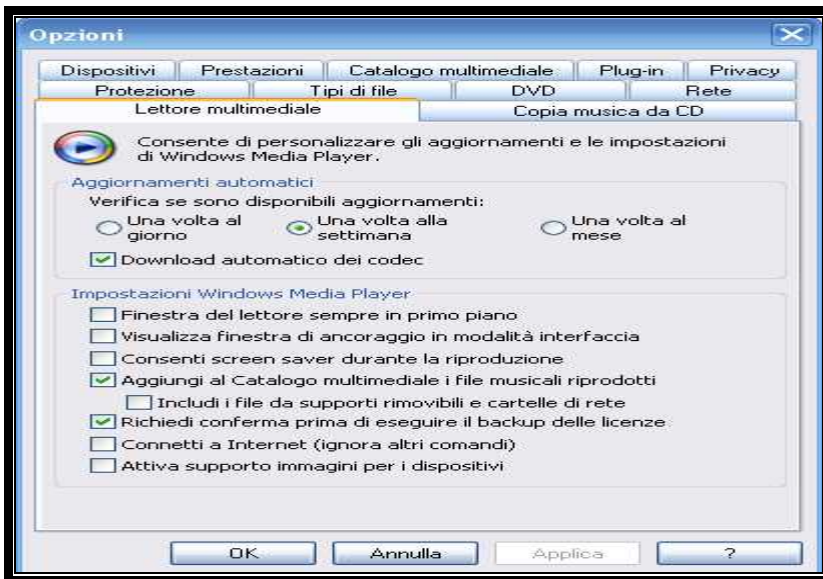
Opzioni

Dispositivi | Prestazioni | Catalogo multimediale | Plug-in | Privacy
Protezione | Tipi di file | DVD | Rete
Lettore multimediale | Copia musica da CD

Consente di personalizzare gli aggiornamenti e le impostazioni di Windows Media Player.

Aggiornamenti automatici
Verifica se sono disponibili aggiornamenti:
Una volta al giorno
Una volta alla settimana
Una volta al mese
Download automatico dei codec

Impostazioni Windows Media Player
Finestra del lettore sempre in primo piano
Visualizza finestra di ancoraggio in modalità interfaccia
Consenti screen saver durante la riproduzione
Aggiungi al Catalogo multimediale i file musicali riprodotti
Includi i file da supporti rimovibili e cartelle di rete
Richiedi conferma prima di eseguire il backup delle licenze
Connetti a Internet (ignora altri comandi)
Attiva supporto immagini per i dispositivi

OK | Annulla | Applica | ?